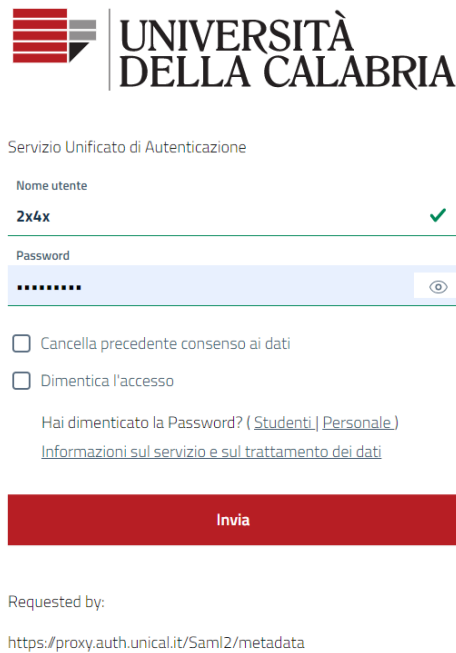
UNIVERSITÀ DELLA CALABRIA

Servizio Unificato di Autenticazione

Nome utente

2x4x

Password

•••••••••

Cancella precedente consenso ai dati

Dimentica l'accesso

Hai dimenticato la Password? ( Studenti | Personale )

Informazioni sul servizio e sul trattamento dei dati

Invia

Requested by:

https://proxy.auth.unical.it/Saml2/metadata